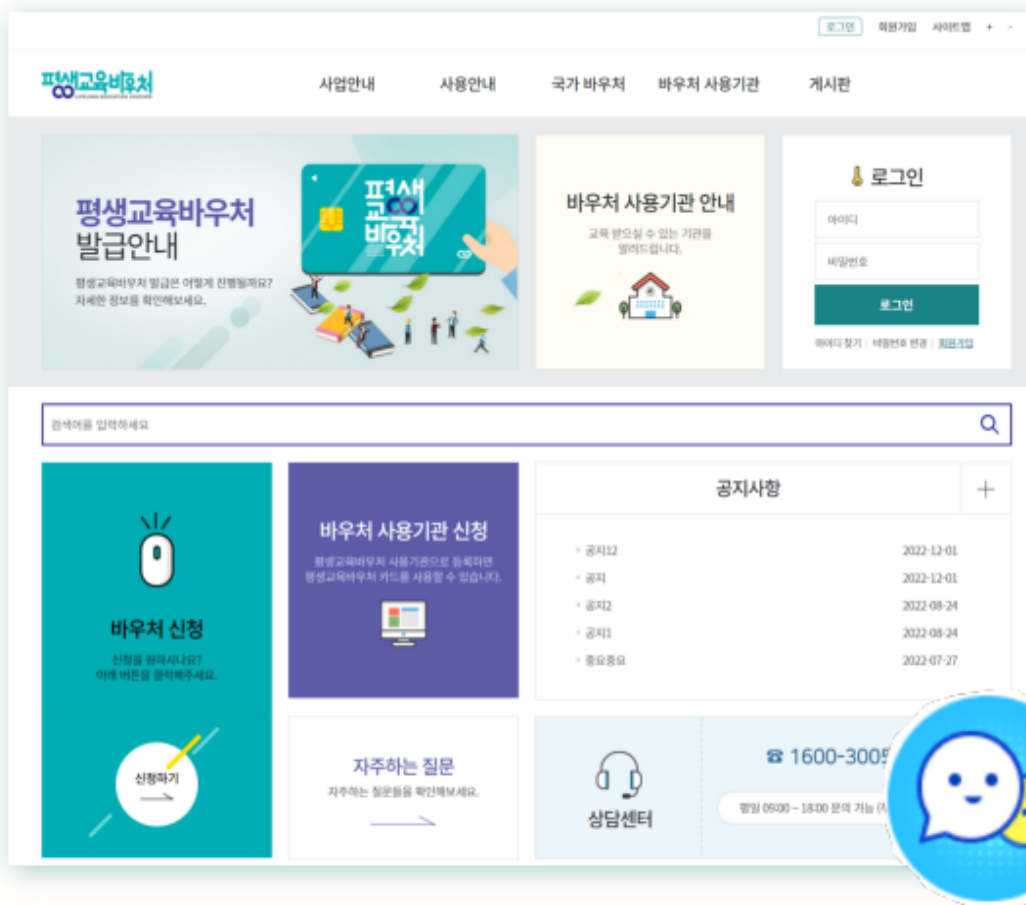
로그인 회원가입 사이트맵 + -

평생교육바우처

사업안내 사용안내 국가 바우처 바우처 사용기관 게시판

평생교육바우처 발급안내

평생교육바우처 발급은 어떻게 진행될까요? 자세한 정보를 확인해보세요.

평생교육바우처

바우처 사용기관 안내

교육 받으실 수 있는 기관을 알려드립니다.

로그인

아이디

비밀번호

로그인

아이디 찾기 | 비밀번호 변경 | 회원가입

검색어를 입력하세요

바우처 신청

신청을 원하시나요? 아래 버튼을 클릭해주세요.

신청하기

바우처 사용기관 신청

평생교육바우처 사용기관으로 등록하면 평생교육바우처 카드를 사용할 수 있습니다.

공지사항 +

| | |
|---|---|
| 공지12 | 2022-12-01 |
| 공지 | 2022-12-01 |
| 공지2 | 2022-08-24 |
| 공지1 | 2022-08-24 |
| 중요중요 | 2022-07-27 |

자주하는 질문

자주하는 질문들을 확인해보세요.

상담센터

☎ 1600-300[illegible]

평일 09:00 ~ 18:00 문의 가능 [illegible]